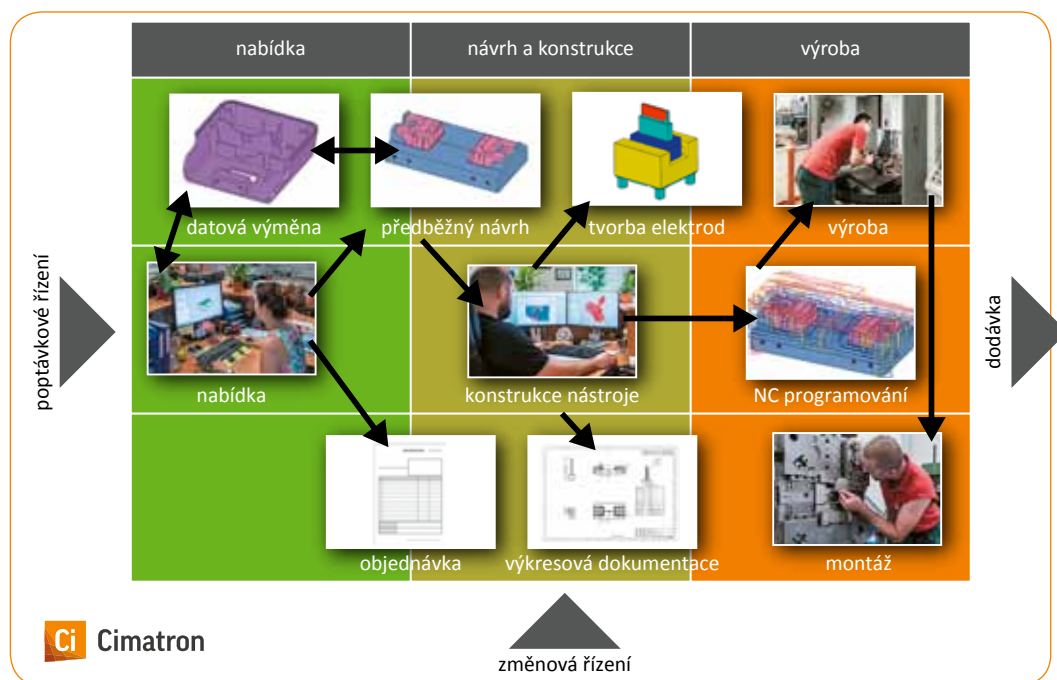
nabídka

návrh a konstrukce

výroba

datová výměna

předběžný návrh

tvorba elektrod

výroba

poptávkové řízení

nabídka

konstrukce nástroje

NC programování

dodávka

objednávka

výkresová dokumentace

montáž

Ci Cimatron

změnová řízení